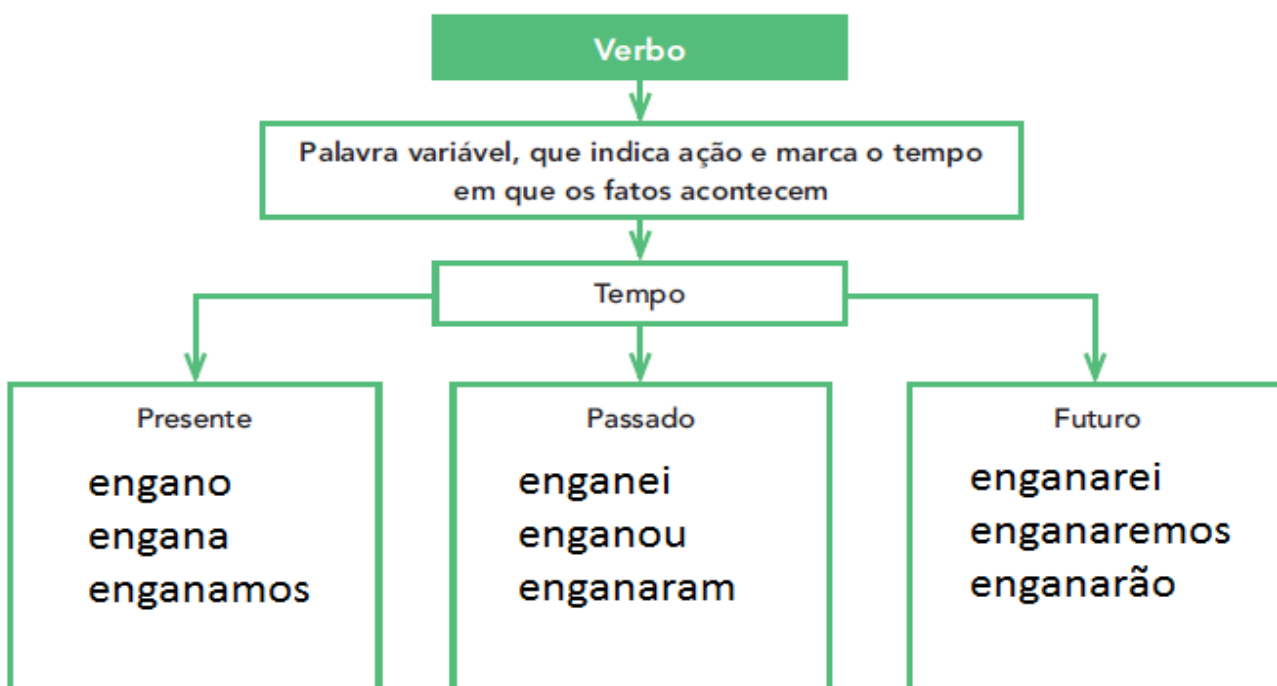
Verbo

Palavra variável, que indica ação e marca o tempo em que os fatos acontecem

Tempo

Presente

engano
engana
enganamos

Passado

enganei
enganou
enganaram

Futuro

enganarei
enganaremos
enganarão